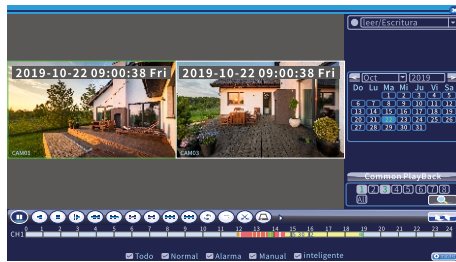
2019-10-22 09:00:38 Fri
2019-10-22 09:00:38 Fri
CAM01
CAM03

leer/Escritura

Oct 2019

| Do | Lu | Ma | Mi | Ju | Vi | Sa |
|---|---|---|---|---|---|---|
| | | 1 | 2 | 3 | 4 | 5 |
| 6 | 7 | 8 | 9 | 10 | 11 | 12 |
| 13 | 14 | 15 | 16 | 17 | 18 | 19 |
| 20 | 21 | 22 | 23 | 24 | 25 | 26 |
| 27 | 28 | 29 | 30 | 31 | | |

Common PlayBack
1 2 3 4 5 6 7 8
All

CH1
0 1 2 3 4 5 6 7 8 9 10 11 12 13 14 15 16 17 18 19 20 21 22 23 24

Todo Normal Alarma Manual Inteligente